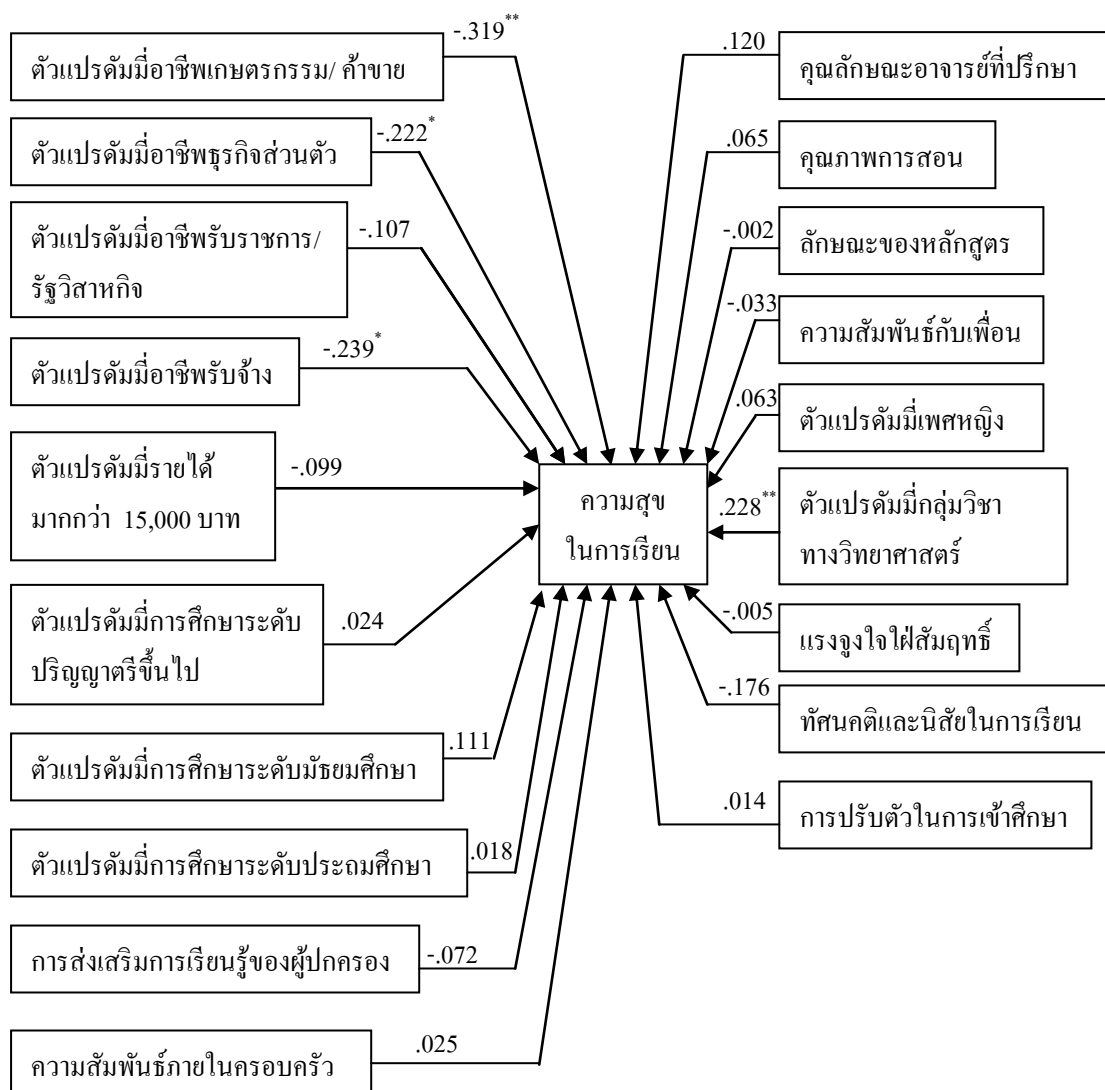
ตัวแปรดัมมี่อาชีพเกษตรกรรม/ ค้าขาย
-.319**

ตัวแปรดัมมี่อาชีพธุรกิจส่วนตัว
-.222*

ตัวแปรดัมมี่อาชีพรับราชการ/ รัฐวิสาหกิจ
-.107

ตัวแปรดัมมี่อาชีพรับจ้าง
-.239*

ตัวแปรดัมมี่รายได้มากกว่า 15,000 บาท
-.099

ตัวแปรดัมมี่การศึกษาระดับปริญญาตรีขึ้นไป
.024

ตัวแปรดัมมี่การศึกษาระดับมัธยมศึกษา
.111

ตัวแปรดัมมี่การศึกษาระดับประถมศึกษา
.018

การส่งเสริมการเรียนรู้ของผู้ปกครอง
-.072

ความสัมพันธ์ภายในครอบครัว
.025

ความสุข ในการเรียน

.120
คุณลักษณะอาจารย์ที่ปรึกษา

.065
คุณภาพการสอน

-.002
ลักษณะของหลักสูตร

-.033
ความสัมพันธ์กับเพื่อน

.063
ตัวแปรดัมมี่เพศหญิง

.228**
ตัวแปรดัมมี่กลุ่มวิชาทางวิทยาศาสตร์

-.005
แรงจูงใจใฝ่สัมฤทธิ์

-.176
ทัศนคติและนิสัยในการเรียน

.014
การปรับตัวในการเข้าศึกษา